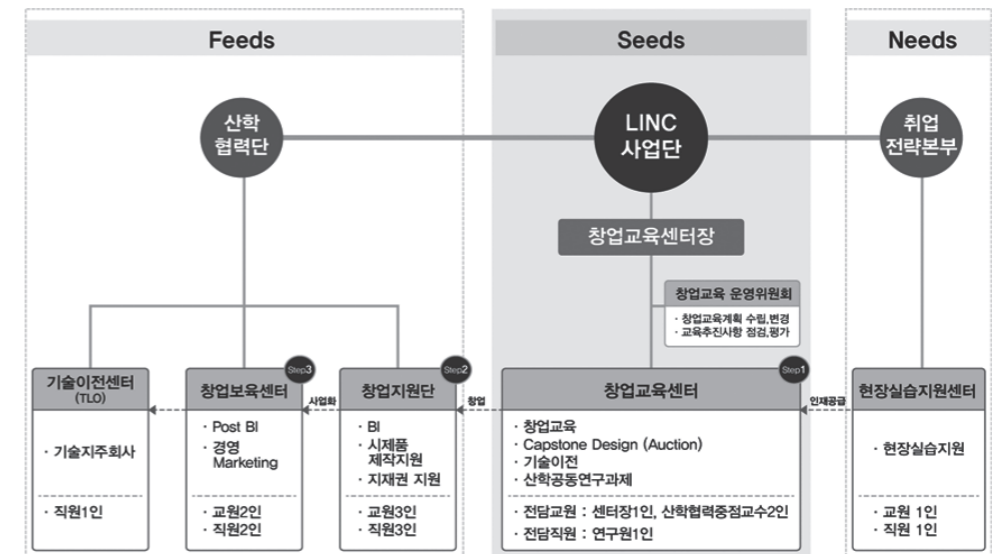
Feeds

Seeds

Needs

산학 협력단

LINC 사업단

취업 전략본부

창업교육센터장

창업교육 운영위원회
· 창업교육계획 수립, 변경
· 교육추진사항 점검, 평가

기술이전센터 (TLO)
· 기술지주회사
· 직원1인

Step3
창업보육센터
· Post BI
· 경영 Marketing
· 교원2인
· 직원2인

사업화

Step2
창업지원단
· BI
· 시제품 제작지원
· 지재권 지원
· 교원3인
· 직원3인

창업

Step1
창업교육센터
· 창업교육
· Capstone Design (Auction)
· 기술이전
· 산학공동연구과제
· 전담교원 : 센터장1인, 산학협력중점교수2인
· 전담직원 : 연구원1인

인재공급

현장실습지원센터
· 현장실습지원
· 교원 1인
· 직원 1인